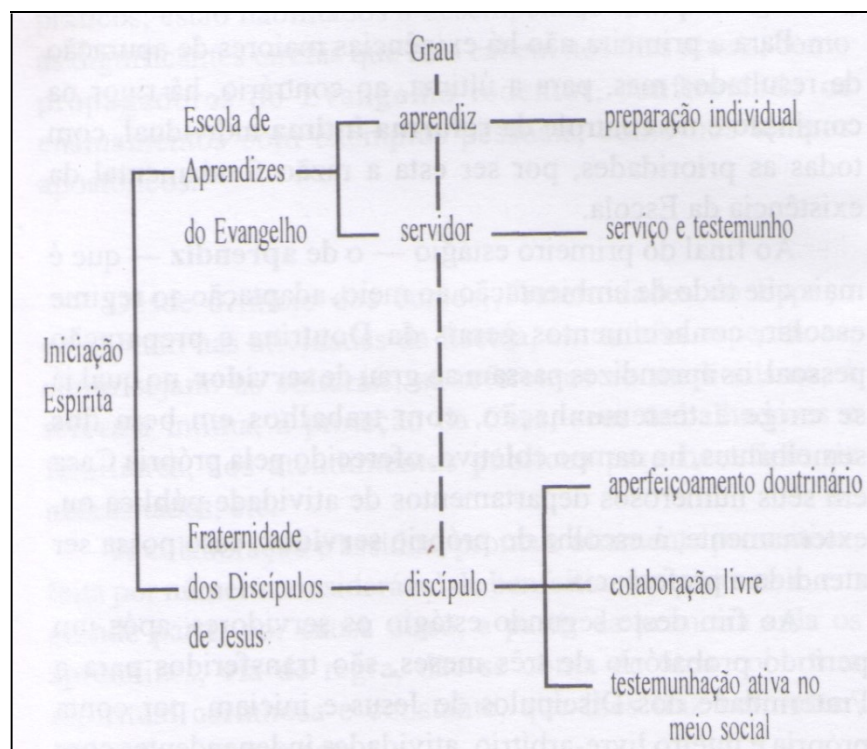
Grau

Escola de Aprendizes do Evangelho

aprendiz — preparação individual

servidor — serviço e testemunho

Iniciação Espírita

Fraternidade dos Discípulos de Jesus

discípulo

aperfeiçoamento doutrinário

colaboração livre

testemunhação ativa no meio social